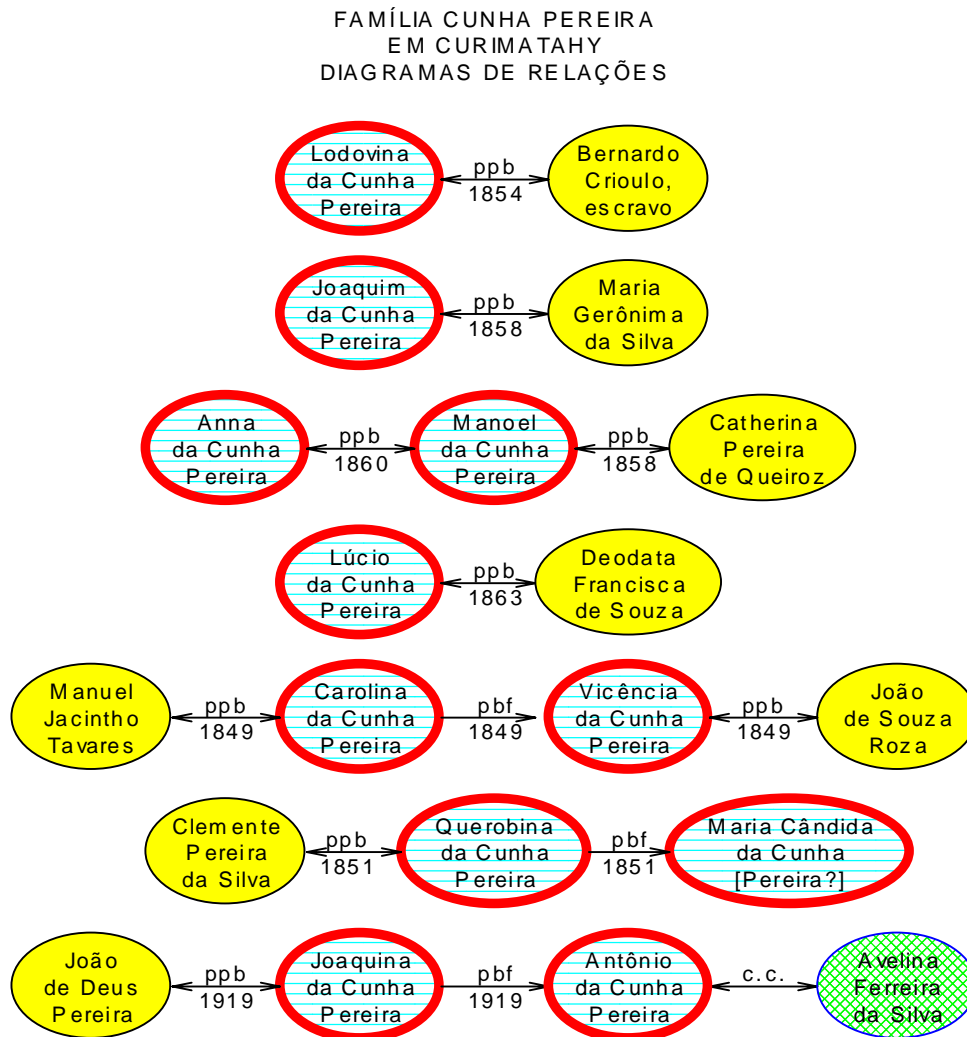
FAMÍLIA CUNHA PEREIRA
EM CURIMATAHY
DIAGRAMAS DE RELAÇÕES

Lodovina da Cunha Pereira
ppb 1854
Bernardo Crioulo, escravo

Joaquim da Cunha Pereira
ppb 1858
Maria Gerônima da Silva

Anna da Cunha Pereira
ppb 1860
Manoel da Cunha Pereira
ppb 1858
Catherina Pereira de Queiroz

Lúcio da Cunha Pereira
ppb 1863
Deodata Francisca de Souza

Manuel Jacintho Tavares
ppb 1849
Carolina da Cunha Pereira
pbf 1849
Vicência da Cunha Pereira
ppb 1849
João de Souza Roza

Clemente Pereira da Silva
ppb 1851
Querobina da Cunha Pereira
pbf 1851
Maria Cândida da Cunha [Pereira?]

João de Deus Pereira
ppb 1919
Joaquina da Cunha Pereira
pbf 1919
Antônio da Cunha Pereira
c.c.
Avelina Ferreira da Silva